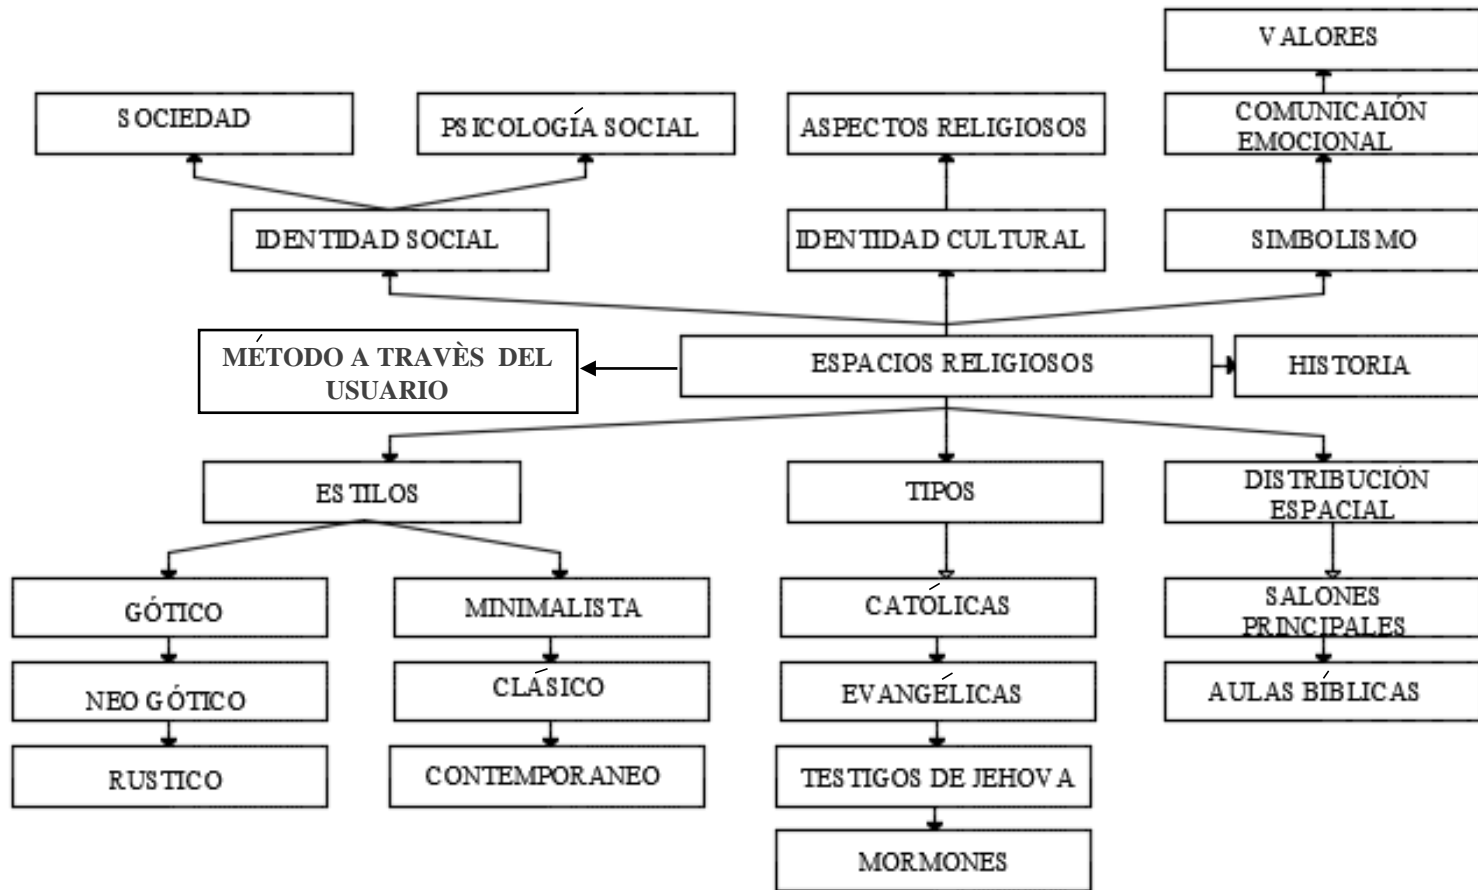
VALORES

SOCIEDAD

PSICOLOGÍA SOCIAL

ASPECTOS RELIGIOSOS

COMUNICAIÓN EMOCIONAL

IDENTIDAD SOCIAL

IDENTIDAD CULTURAL

SIMBOLISMO

MÉTODO A TRAVÈS DEL USUARIO

ESPACIOS RELIGIOSOS

HISTORIA

ESTILOS

TIPOS

DISTRIBUCIÓN ESPACIAL

GÓTICO

MINIMALISTA

CATÓLICAS

SALONES PRINCIPALES

NEO GÓTICO

CLÁSICO

EVANGÉLICAS

AULAS BÍBLICAS

RUSTICO

CONTEMPORANEO

TESTIGOS DE JEHOVA

MORMONES